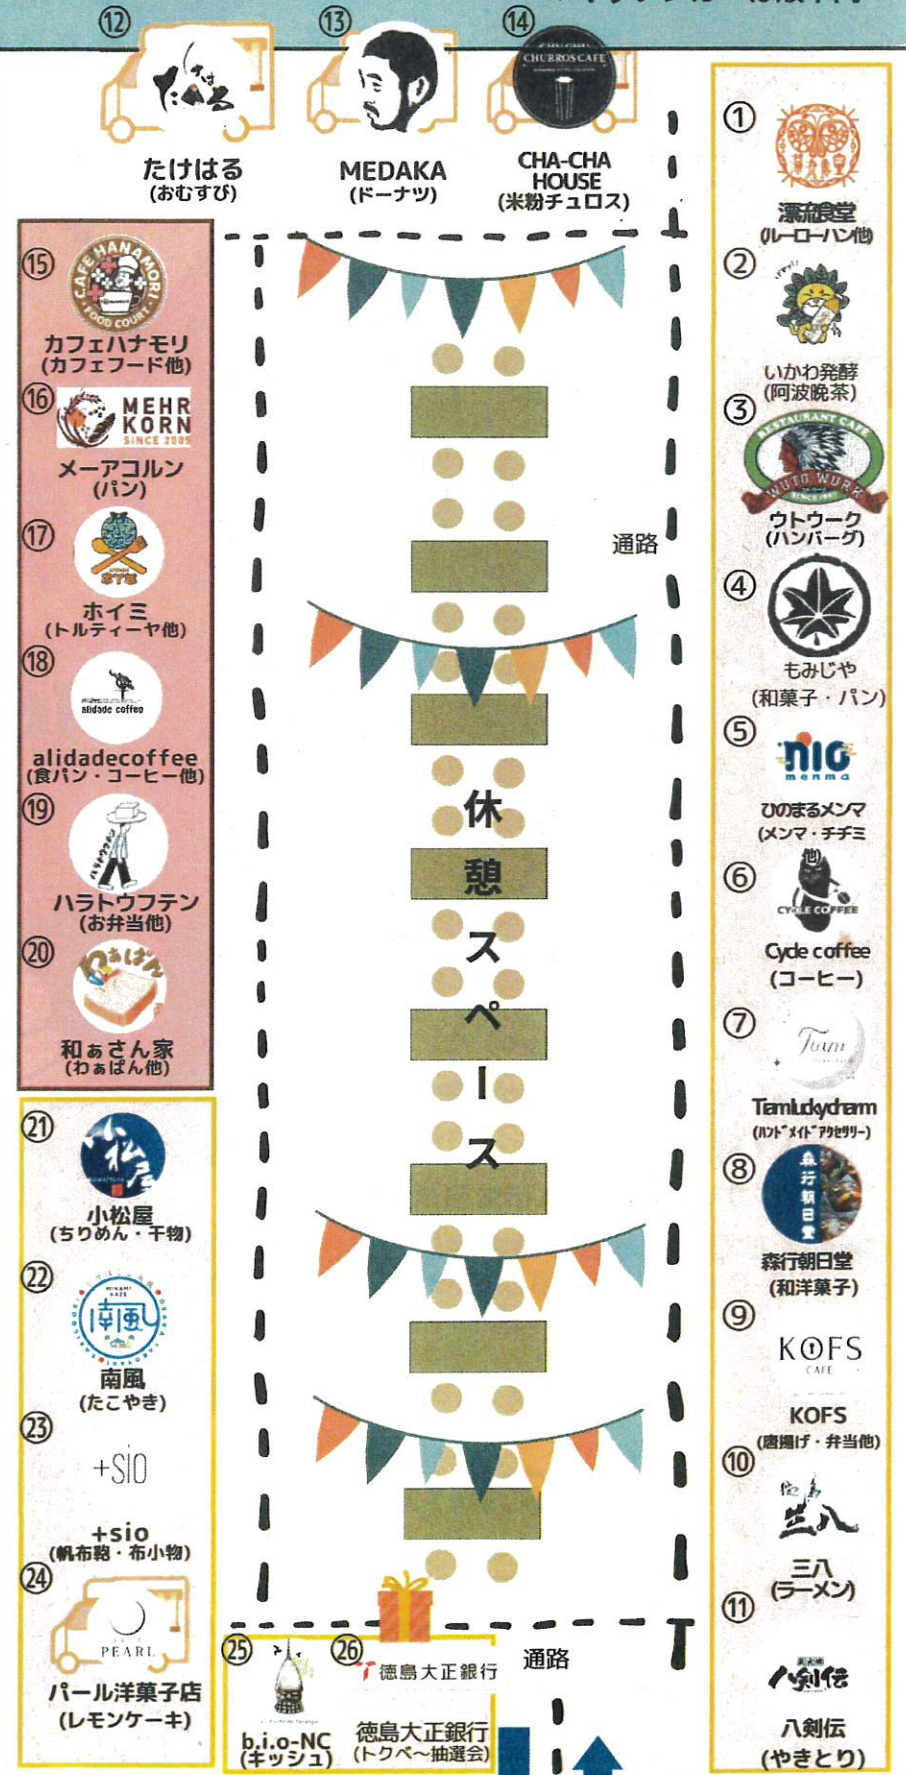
⑫ たけはる
たけはる
(おむすび)

⑬
MEDAKA
(ドーナツ)

⑭ CHURROS CAFE
CHA-CHA HOUSE
(米粉チュロス)

⑮ CAFE HANAMORI FOOD COURT
カフェハナモリ
(カフェフード他)

⑯ MEHR KORN SINCE 2005
メーアコルン
(パン)

⑰
ホイミ
(トルティーヤ他)

⑱ alidade coffee
alidadecoffee
(食パン・コーヒー他)

⑲
ハラトウフテン
(お弁当他)

⑳ わぁぱん
和ぁさん家
(わぁぱん他)

㉑ 小松屋
小松屋
(ちりめん・干物)

㉒ 南風
南風
(たこやき)

㉓ +sio
+sio
(帆布鞄・布小物)

㉔ PEARL
パール洋菓子店
(レモンケーキ)

休憩スペース

通路

① 
漂流食堂
(ルーローハン他)

②
いかわ発酵
(阿波晩茶)

③ RESTAURANT CAFE WUTO WURK
ウトウーク
(ハンバーグ)

④
もみじや
(和菓子・パン)

⑤ nio menma
ひのまるメンマ
(メンマ・チヂミ他)

⑥ CYCLE COFFEE
Cycle coffee
(コーヒー)

⑦ Tam
Tamluckycharm
(ハンドメイドアクセサリー)

⑧ 森行朝日堂
森行朝日堂
(和洋菓子)

⑨ KOFS CAFE
KOFS
(唐揚げ・弁当他)

⑩ 三八
三八
(ラーメン)

⑪ 八剣伝
八剣伝
(やきとり)

㉕
b.i.o-NC
(キッシュ)

㉖ 徳島大正銀行
徳島大正銀行
(トクベ〜抽選会)

通路